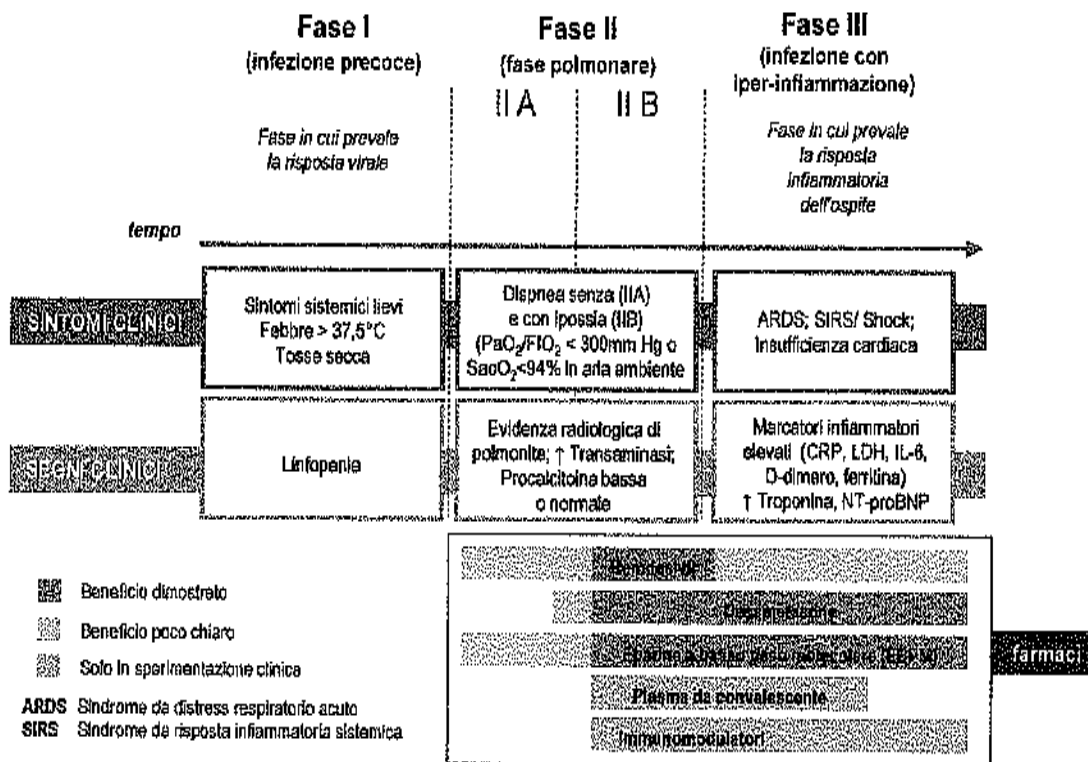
Fase I
(infezione precoce)

Fase II
(fase polmonare)

II A | II B

Fase III
(infezione con iper-infiammazione)

Fase in cui prevale la risposta virale

Fase in cui prevale la risposta infiammatoria dell'ospite

tempo

SINTOMI CLINICI

Sintomi sistemici lievi
Febbre > 37,5°C
Tosse secca

Dispnea senza (IIA) e con ipossia (IIB) ($PaO_2/FIO_2$ < 300mm Hg o $SaO_2$<94% in aria ambiente

ARDS; SIRS/ Shock; Insufficienza cardiaca

SEGNI CLINICI

Linfopenia

Evidenza radiologica di polmonite; ↑ Transaminasi; Procalcitoina bassa o normale

Marcatori infiammatori elevati (CRP, LDH, IL-6, D-dimero, ferritina)
↑ Troponina, NT-proBNP

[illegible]

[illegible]

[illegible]

Plasma da convalescente

Immunomodulatori

farmaci

Beneficio dimostrato

Beneficio poco chiaro

Solo in sperimentazione clinica

ARDS Sindrome da distress respiratorio acuto
SIRS Sindrome da risposta infiammatoria sistemica